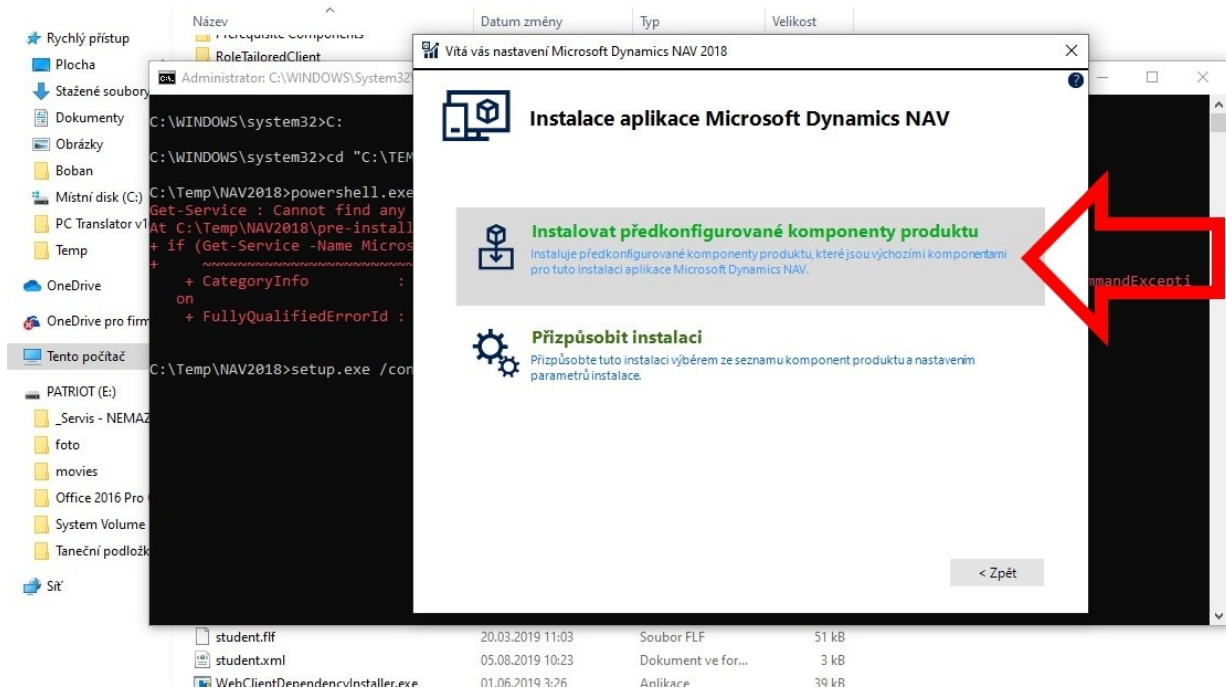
Název
Datum změny
Typ
Velikost
Prerequisite Components
RoleTailoredClient

Rychlý přístup
Plocha
Stažené soubory
Dokumenty
Obrázky
Boban
Místní disk (C:)
PC Translator v1
Temp
OneDrive
OneDrive pro firm
Tento počítač
PATRIOT (E:)
_Servis - NEMAZ
foto
movies
Office 2016 Pro
System Volume
Taneční podložk
Síť

Administrator: C:\WINDOWS\System32\

C:\WINDOWS\system32>C:

C:\WINDOWS\system32>cd "C:\TEM

C:\Temp\NAV2018>powershell.exe
Get-Service : Cannot find any
At C:\Temp\NAV2018\pre-install
+ if (Get-Service -Name Micros
+ ~~~~~~~~~~~~~~~~~~~~~~~~~
+ CategoryInfo :
on
+ FullyQualifiedErrorId :
mmandExcepti

C:\Temp\NAV2018>setup.exe /con

Vítá vás nastavení Microsoft Dynamics NAV 2018

Instalace aplikace Microsoft Dynamics NAV

Instalovat předkonfigurované komponenty produktu
Instaluje předkonfigurované komponenty produktu, které jsou výchozími komponentami pro tuto instalaci aplikace Microsoft Dynamics NAV.

Přizpůsobit instalaci
Přizpůsobte tuto instalaci výběrem ze seznamu komponent produktu a nastavením parametrů instalace.

< Zpět

student.flf | 20.03.2019 11:03 | Soubor FLF | 51 kB
student.xml | 05.08.2019 10:23 | Dokument ve for... | 3 kB
WebClientDependencyInstaller.exe | 01.06.2019 3:26 | Aplikace | 39 kB